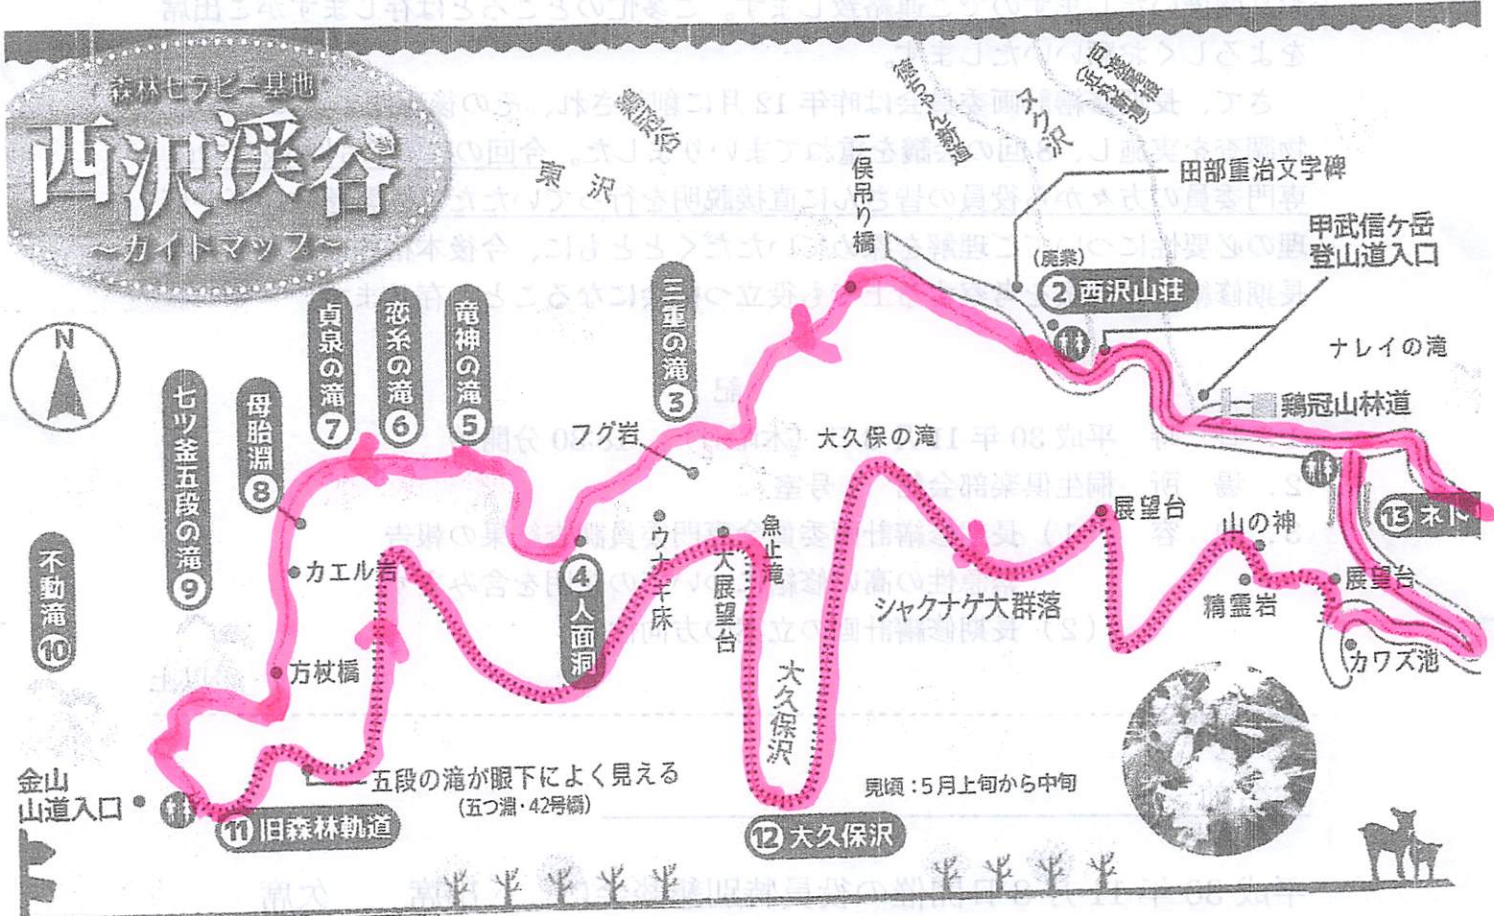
森林セラピー基地
西沢渓谷
~ガイドマップ~

N

東沢
鶏冠谷
徳ちゃん新道
ヌク沢
近丸新道(廃道)
二俣吊り橋
田部重治文学碑
甲武信ヶ岳登山道入口
(廃業)
2 西沢山荘
ナレイの滝
鶏冠山林道
三重の滝 3
竜神の滝 5
恋糸の滝 6
貞泉の滝 7
母胎淵 8
七ツ釜五段の滝 9
不動滝 10
フグ岩
大久保の滝
展望台
山の神
13 ネト
カエル岩
4 人面洞
ウナギ床
魚止滝
大展望台
シャクナゲ大群落
精霊岩
展望台
カワズ池
方杖橋
大久保沢
金山山道入口
五段の滝が眼下によく見える
(五つ淵・42号橋)
11 旧森林軌道
12 大久保沢
見頃:5月上旬から中旬